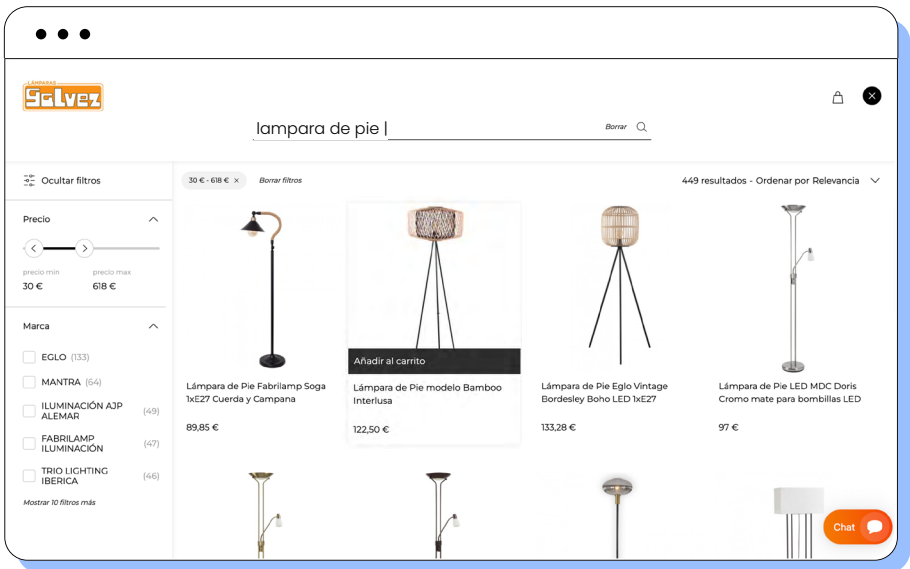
LÁMPARAS
Galvez

lampara de pie |

Borrar

Ocultar filtros

30 € - 618 € ×

Borrar filtros

449 resultados - Ordenar por Relevancia

Precio

precio min
30 €

precio max
618 €

Marca

EGLO (133)

MANTRA (64)

ILUMINACIÓN AJP ALEMAR (49)

FABRILAMP ILUMINACIÓN (47)

TRIO LIGHTING IBERICA (46)

Mostrar 10 filtros más

Lámpara de Pie Fabrilamp Soga 1xE27 Cuerda y Campana

89,85 €

Añadir al carrito

Lámpara de Pie modelo Bamboo Interlusa

122,50 €

Lámpara de Pie Eglo Vintage Bordesley Boho LED 1xE27

133,28 €

Lámpara de Pie LED MDC Doris Cromo mate para bombillas LED

97 €

Chat